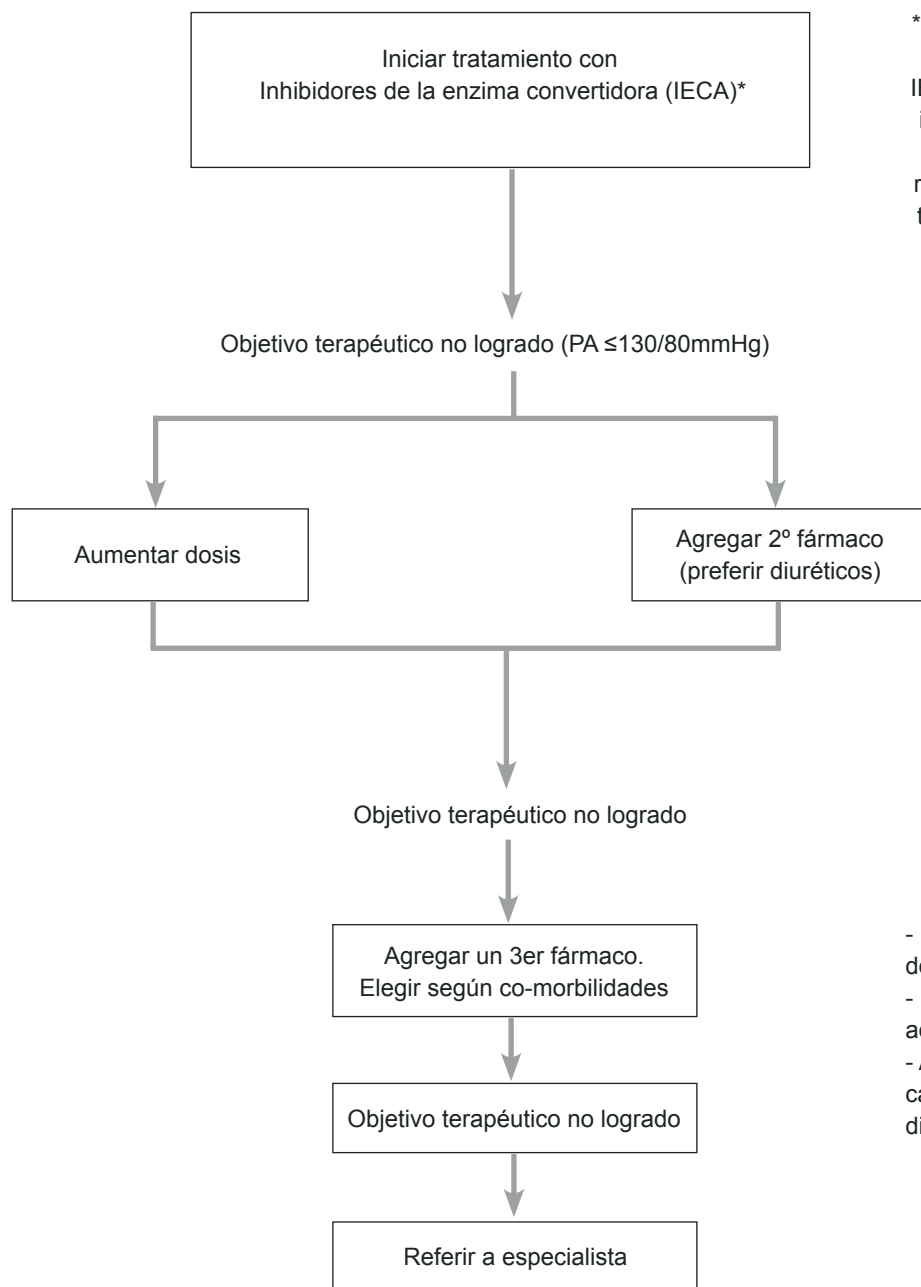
Iniciar tratamiento con Inhibidores de la enzima convertidora (IECA)*

Objetivo terapéutico no logrado (PA ≤130/80mmHg)

Aumentar dosis

Agregar 2º fármaco (preferir diuréticos)

Objetivo terapéutico no logrado

Agregar un 3er fármaco. Elegir según co-morbilidades

Objetivo terapéutico no logrado

Referir a especialista

*

Il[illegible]
i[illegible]

n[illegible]
t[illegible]

- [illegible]
d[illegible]
- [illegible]
a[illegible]
- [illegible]
c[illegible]
d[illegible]